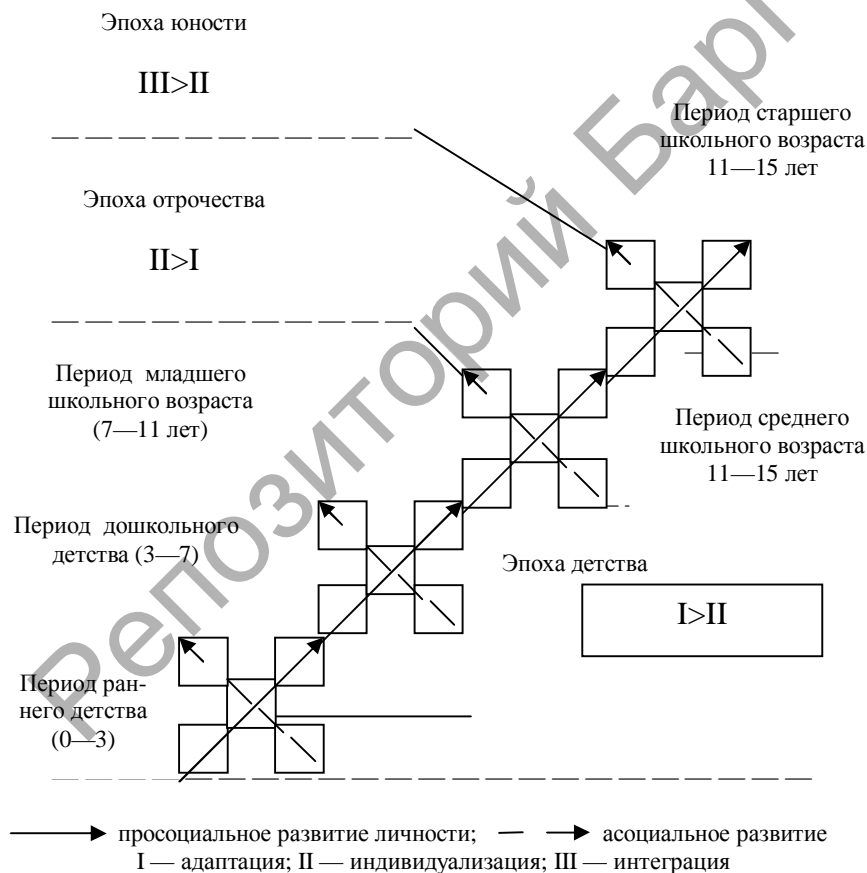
Эпоха юности

III>II

Период старшего школьного возраста 11—15 лет

Эпоха отрочества

II>I

Период младшего школьного возраста (7—11 лет)

Период среднего школьного возраста 11—15 лет

Период дошкольного детства (3—7)

Эпоха детства

I>II

Период раннего детства (0—3)

просоциальное развитие личности; асоциальное развитие
I — адаптация; II — индивидуализация; III — интеграция

Репозиторий Бар